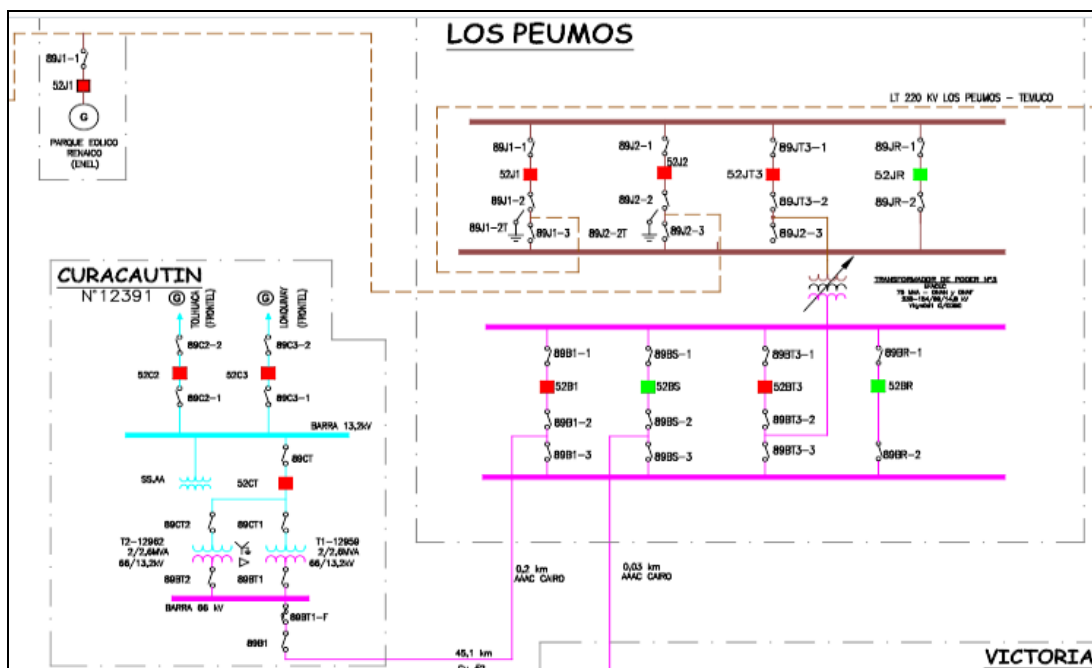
LOS PEUMOS

89J1-1
52J1
G
PARQUE EOLICO RENAICO (ENEL)

LT 220 KV LOS PEUMOS - TEMUCO

89J1-1
52J1
89J1-2
89J1-2T
89J1-3

89J2-1
52J2
89J2-2
89J2-2T
89J2-3

89JT3-1
52JT3
89JT3-2
89J2-3

89JR-1
52JR
89JR-2

TRANSFORMADOR DE PODER Nº3
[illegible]
75 MVA - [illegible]
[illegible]
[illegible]

CURACAUTIN
N°12391

G
TOLHUACA (FRONTEL)
G
LONQUIMAY (FRONTEL)

89C2-2
52C2
89C2-1

89C3-2
52C3
89C3-1

BARRA 13,2kV

SSAA
89CT
52CT

89CT2
89CT1

T2-12962
2/2,6MVA
66/13,2kV

T1-12959
2/2,6MVA
66/13,2kV

89BT2
89BT1

BARRA 66 kV

89BT1-F
89B1

89B1-1
52B1
89B1-2
89B1-3

89BS-1
52BS
89BS-2
89BS-3

89BT3-1
52BT3
89BT3-2
89BT3-3

89BR-1
52BR
89BR-2

0,2 km
AAAC CAIRO

0,03 km
AAAC CAIRO

45,1 km
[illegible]

VICTORIA